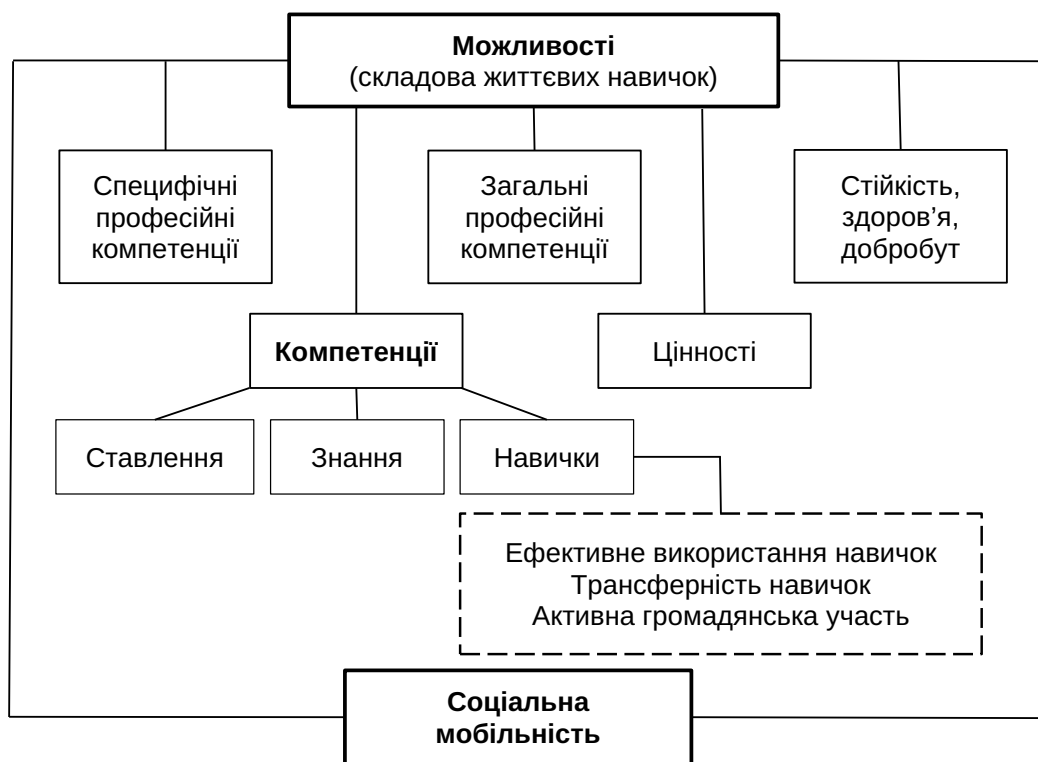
Можливості
(складова життєвих навичок)

Специфічні професійні компетенції

Загальні професійні компетенції

Стійкість, здоров'я, добробут

Компетенції

Цінності

Ставлення

Знання

Навички

Ефективне використання навичок
Трансферність навичок
Активна громадянська участь

Соціальна мобільність